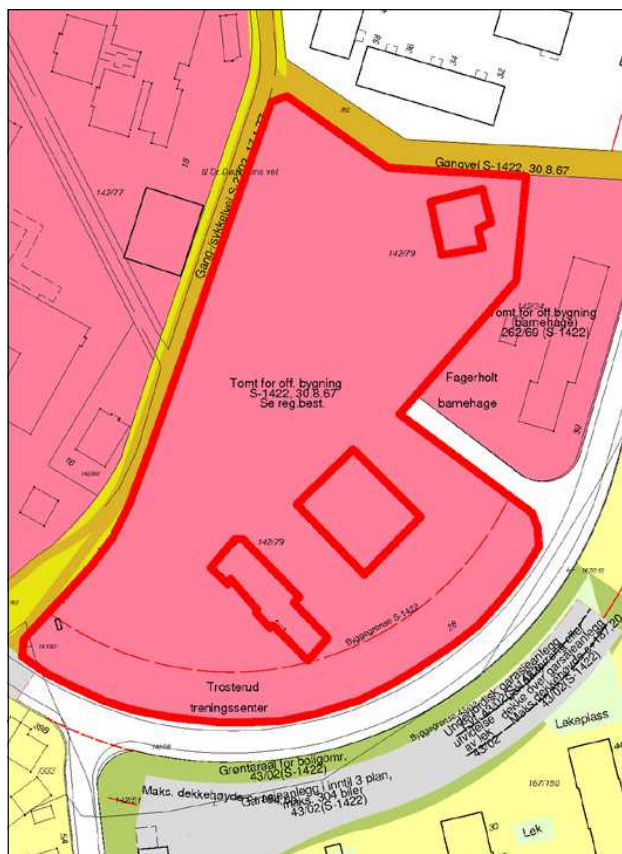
Gangvei S-1422, 30.8.67

Gang-/sykkelvei S-

142/77

142/79

Tomt for off. bygning (barnehage) 262/60 (S-1422)

Tomt for off. bygning S-1422, 30.8.67 Se reg.best.

Fagerholt barnehage

142/79

Byggegrense S-1422

Trosterud treningssenter

Lekeplass

Grøntareal for boligomr. 43/02(S-1422)

Maks. dekkehøyde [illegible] (inntil 3 plan, maks. 304 biler 43/02(S-1422)

Lek

30